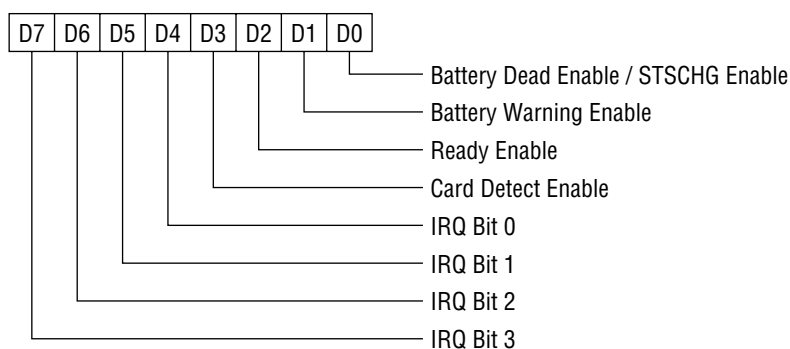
| D7 | D6 | D5 | D4 | D3 | D2 | D1 | D0 |
|---|---|---|---|---|---|---|---|

Battery Dead Enable / STSCHG Enable
Battery Warning Enable
Ready Enable
Card Detect Enable
IRQ Bit 0
IRQ Bit 1
IRQ Bit 2
IRQ Bit 3